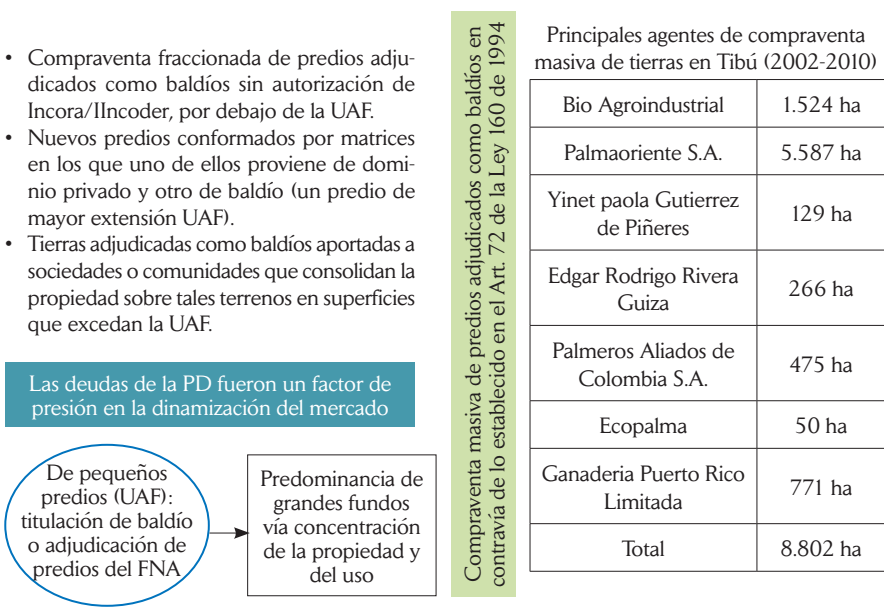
• Compraventa fraccionada de predios adjudicados como baldíos sin autorización de Incora/IIncoder, por debajo de la UAF.
• Nuevos predios conformados por matrices en los que uno de ellos proviene de dominio privado y otro de baldío (un predio de mayor extensión UAF).
• Tierras adjudicadas como baldíos aportadas a sociedades o comunidades que consolidan la propiedad sobre tales terrenos en superficies que excedan la UAF.

Las deudas de la PD fueron un factor de presión en la dinamización del mercado

De pequeños predios (UAF): titulación de baldío o adjudicación de predios del FNA

Predominancia de grandes fundos vía concentración de la propiedad y del uso

Compraventa masiva de predios adjudicados como baldíos en contravía de lo establecido en el Art. 72 de la Ley 160 de 1994

Principales agentes de compraventa masiva de tierras en Tibú (2002-2010)

| | |
|---|---|
| Bio Agroindustrial | 1.524 ha |
| Palmaoriente S.A. | 5.587 ha |
| Yinet paola Gutierrez de Piñeres | 129 ha |
| Edgar Rodrigo Rivera Guiza | 266 ha |
| Palmeros Aliados de Colombia S.A. | 475 ha |
| Ecopalma | 50 ha |
| Ganaderia Puerto Rico Limitada | 771 ha |
| Total | 8.802 ha |